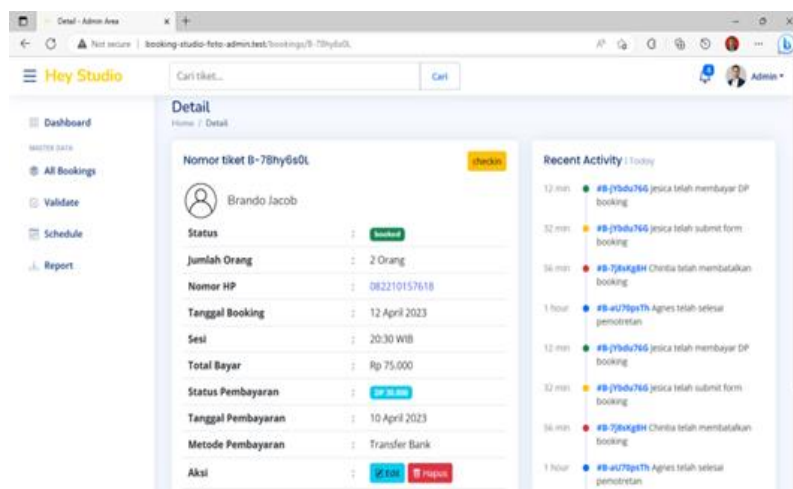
Detail - Admin Area × +

Not secure | booking-studio-foto-admin.test/bookings/B-78hy6s0L

Hey Studio

Cari tiket...

Cari

Admin

Dashboard

MASTER DATA

All Bookings

Validate

Schedule

Report

Detail

Home / Detail

Nomor tiket B-78hy6s0L

checkin

Brando Jacob

| | | |
|---|---|---|
| Status | : | booked |
| Jumlah Orang | : | 2 Orang |
| Nomor HP | : | 082210157618 |
| Tanggal Booking | : | 12 April 2023 |
| Sesi | : | 20:30 WIB |
| Total Bayar | : | Rp 75.000 |
| Status Pembayaran | : | DP 30.000 |
| Tanggal Pembayaran | : | 10 April 2023 |
| Metode Pembayaran | : | Transfer Bank |
| Aksi | : | Edit Hapus |

Recent Activity | Today

12 min #B-JYbdu76G Jesica telah membayar DP booking

32 min #B-JYbdu76G Jesica telah submit form booking

56 min #B-7J8xKg8H Chintia telah membatalkan booking

1 hour #B-aU70psTh Agnes telah selesai pemotretan

12 min #B-JYbdu76G Jesica telah membayar DP booking

32 min #B-JYbdu76G Jesica telah submit form booking

56 min #B-7J8xKg8H Chintia telah membatalkan booking

1 hour #B-aU70psTh Agnes telah selesai pemotretan